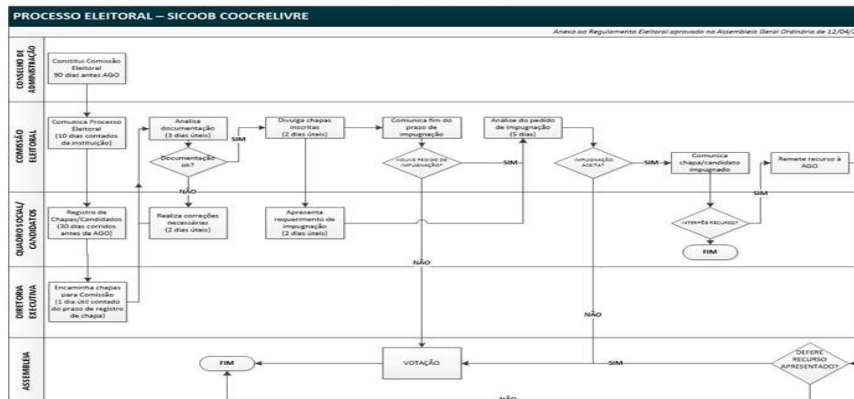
PROCESSO ELEITORAL – SICOOB COOCRELIVRE

Anexo ao Regulamento Eleitoral aprovado na Assembleia Geral Ordinária de 12/04/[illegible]

CONSELHO DE ADMINISTRAÇÃO

Constitui Comissão Eleitoral 90 dias antes AGO

COMISSÃO ELEITORAL

Comunica Processo Eleitoral (10 dias contados da instituição)

Analisa documentação (3 dias úteis)

Documentação ok?

SIM

NÃO

Divulga chapas inscritas (2 dias úteis)

Comunica fim do prazo de impugnação

Houve pedido de impugnação?

SIM

Análise do pedido de impugnação (5 dias)

Impugnação aceita?

SIM

Comunica chapa/candidato impugnado

Remete recurso à AGO

SIM

QUADRO SOCIAL/ CANDIDATOS

Registro de Chapas/Candidatos (30 dias corridos antes da AGO)

Realiza correções necessárias (2 dias úteis)

Apresenta requerimento de impugnação (2 dias úteis)

Interpõe recurso?

FIM

NÃO

DIRETORIA EXECUTIVA

Encaminha chapas para Comissão (1 dia útil contado do prazo de registro de chapa)

NÃO

ASSEMBLEIA

FIM

VOTAÇÃO

SIM

Defere recurso apresentado?

NÃO